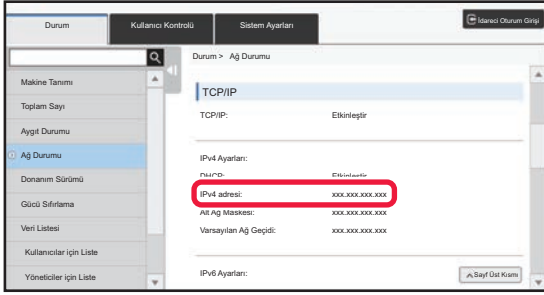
Durum
Kullanıcı Kontrolü
Sistem Ayarları
İdareci Oturum Girişi

Makine Tanımı
Toplam Sayı
Aygıt Durumu
Ağ Durumu
Donanım Sürümü
Gücü Sıfırlama
Veri Listesi
Kullanıcılar için Liste
Yöneticiler için Liste

Durum > Ağ Durumu

TCP/IP

| TCP/IP: | Etkinleştir |
|---|---|

IPv4 Ayarları:

| DHCP: | Etkinleştir |
|---|---|
| IPv4 adresi: | xxx.xxx.xxx.xxx |
| Alt Ağ Maskesi: | xxx.xxx.xxx.xxx |
| Varsayılan Ağ Geçidi: | xxx.xxx.xxx.xxx |

IPv6 Ayarları:

Sayf Üst Kısmı